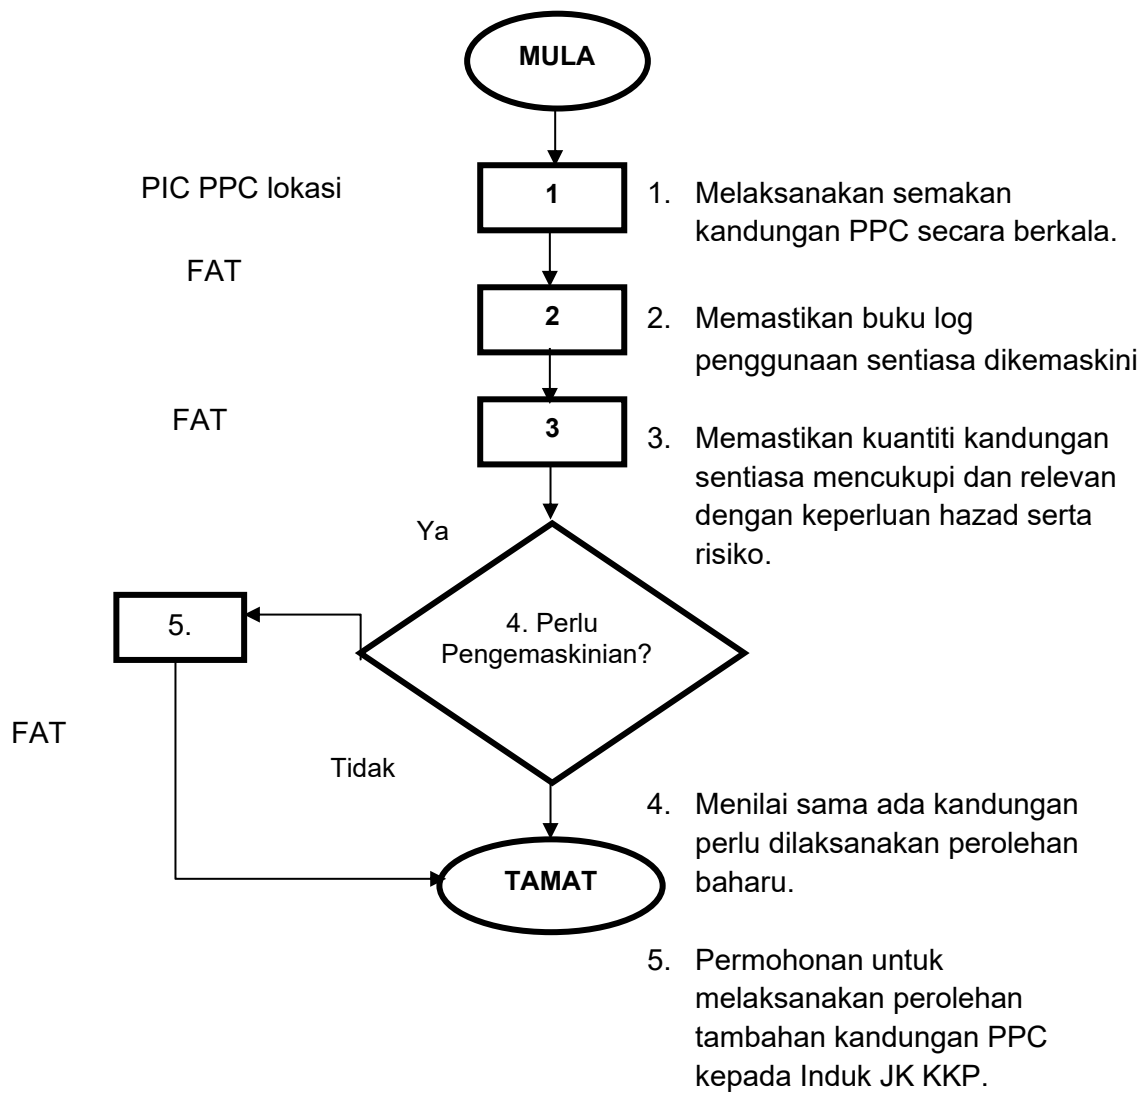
MULA

PIC PPC lokasi

1

1. Melaksanakan semakan kandungan PPC secara berkala.

FAT

2

2. Memastikan buku log penggunaan sentiasa dikemaskini

FAT

3

3. Memastikan kuantiti kandungan sentiasa mencukupi dan relevan dengan keperluan hazad serta risiko.

Ya

5.

4. Perlu Pengemaskinian?

FAT

Tidak

4. Menilai sama ada kandungan perlu dilaksanakan perolehan baharu.

TAMAT

5. Permohonan untuk melaksanakan perolehan tambahan kandungan PPC kepada Induk JK KKP.